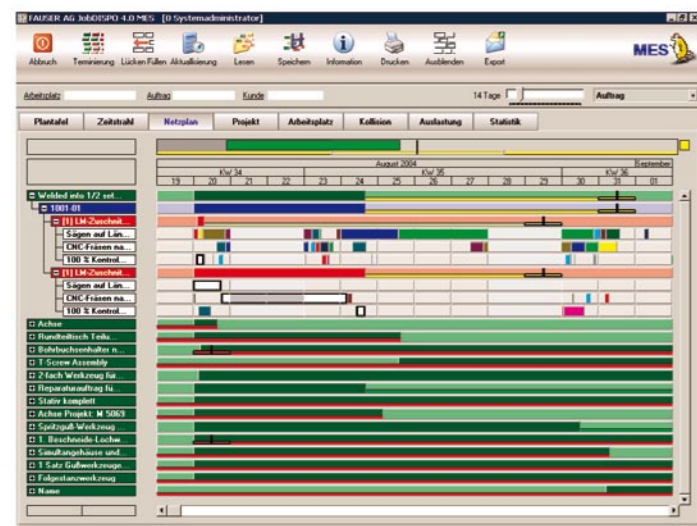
FAUSER AG JobDISPO 4.0 MES [0 Systemadministrator]

Abbruch Terminierung Lücken Füllen Aktualisierung Lesen Speichern Information Drucken Ausblenden Export

MES

Arbeitsplatz Auftrag Kunde 14 Tage Auftrag

Plantafel Zeitstrahl Netzplan Projekt Arbeitsplatz Kollision Auslastung Statistik

August 2004 September
KW 34 KW 35 KW 36
19 20 21 22 23 24 25 26 27 28 29 30 31 01

Welded info 1/2 set...
1001-01
[1] LM-Zuschnit...
Sägen auf Län...
CNC-Fräsen na...
100 % Kontrol...
[1] LM-Zuschnit...
Sägen auf Län...
CNC-Fräsen na...
100 % Kontrol...
Achse
Rundteiltisch Teilu...
Bohrbuchsenhalter n...
T-Screw Assembly
2-fach Werkzeug für...
Reparaturauftrag fu...
Stativ komplett
Achse Projekt: M 5069
Spritzguß-Werkzeug...
1. Beschneide-Löchw...
Simultangehäuse und...
1 Satz Gußwerkzeuge...
Folgestanzwerkzeug
Name